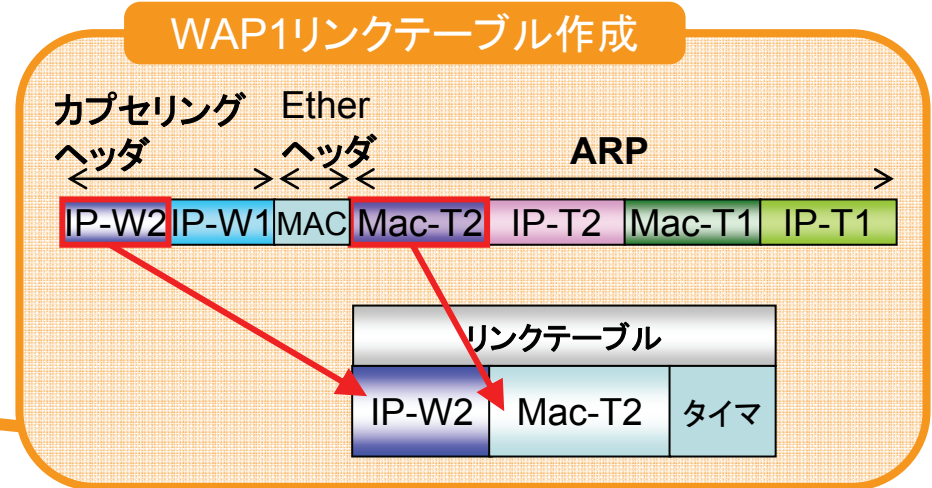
WAP1リンクテーブル作成

カプセリング ヘッダ

Ether ヘッダ

ARP

| IP-W2 | IP-W1 | MAC | Mac-T2 | IP-T2 | Mac-T1 | IP-T1 |
|---|---|---|---|---|---|---|

リンクテーブル

| IP-W2 | Mac-T2 | タイマ |
|---|---|---|